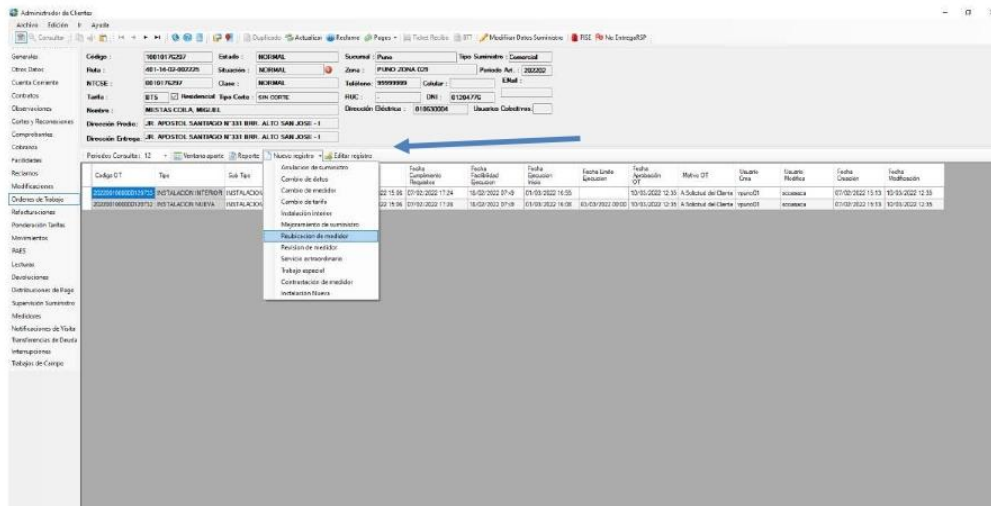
Administrador de Clientes
Archivo Edición Ayuda
Consultar | Duplicado Actualizar Reclamo Pagos Telex Recibo BT Modificar Datos Suministro FISE No EntregaRSP

Generales
Otros Datos
Cuenta Corriente
Contratos
Observaciones
Cortes y Reconexiones
Comprobantes
Cobranza
Facilidades
Reclamos
Modificaciones
Ordenes de Trabajo
Refacturaciones
Ponderación Tarifas
Movimientos
FAES
Lecturas
Devoluciones
Distribuciones de Pago
Suspensión Suministro
Mediciones
Notificaciones de Visita
Transferencias de Deuda
Intersepciones
Trabajos de Campo

Código : 100101762?7 Estado : NORMAL Sucursal : Puno Tipo Suministro : Comercial
Ruta : 401-14-02-002225 Situación : NORMAL Zona : PUNO ZONA 029 Periodo Act : 202202
NTCSE : 0010176297 Clase : NORMAL Teléfono : 99999999 Celular : EMail :
Tarifa : BT5 Residencial Tipo Corte : SIN CORTE RUC : DNI : 01204776
Nombre : MESTAS COILA, MIGUEL Dirección Eléctrica : 010630004 Usuarios Colectivos :
Dirección Predio : JR. APOSTOL SANTIAGO N°331 BRR. ALTO SAN JOSE - I
Dirección Entrega : JR. APOSTOL SANTIAGO N°331 BRR. ALTO SAN JOSE - I

Periodos Consulta : 12 Ventana aparte Reporte Nuevo registro Editar registro

Anulacion de suministro
Cambio de datos
Cambio de medidor
Cambio de tarifa
Instalación interior
Mejoramiento de suministro
Reubicacion de medidor
Revision de medidor
Servicio extraordinario
Trabajo especial
Contrastacion de medidor
Instalación Nueva

| Codigo OT | Tipo | Sub Tipo | | Fecha Cumplimiento Requisitos | Fecha Factibilidad Ejecucion | Fecha Ejecucion Visita | Fecha Limite Ejecucion | Fecha Aprobación OT | Motivo OT | Usuario Crea | Usuario Modifica | Fecha Creación | Fecha Modificación |
|---|---|---|---|---|---|---|---|---|---|---|---|---|---|
| 2022001060000139733 | INSTALACION INTERIOR | INSTALACION | 22 15:06 | 07/02/2022 17:24 | 18/02/2022 07:0 | 01/03/2022 16:55 | | 10/03/2022 12:35 | A Solicitud del Cliente | rpuno01 | sccusaca | 07/02/2022 15:13 | 10/03/2022 12:35 |
| 2022001060000139732 | INSTALACION NUEVA | INSTALACION | 22 15:06 | 07/02/2022 17:26 | 18/02/2022 07:09 | 01/03/2022 16:08 | 03/03/2022 00:00 | 10/03/2022 12:35 | A Solicitud del Cliente | rpuno01 | sccusaca | 07/02/2022 15:13 | 10/03/2022 12:35 |